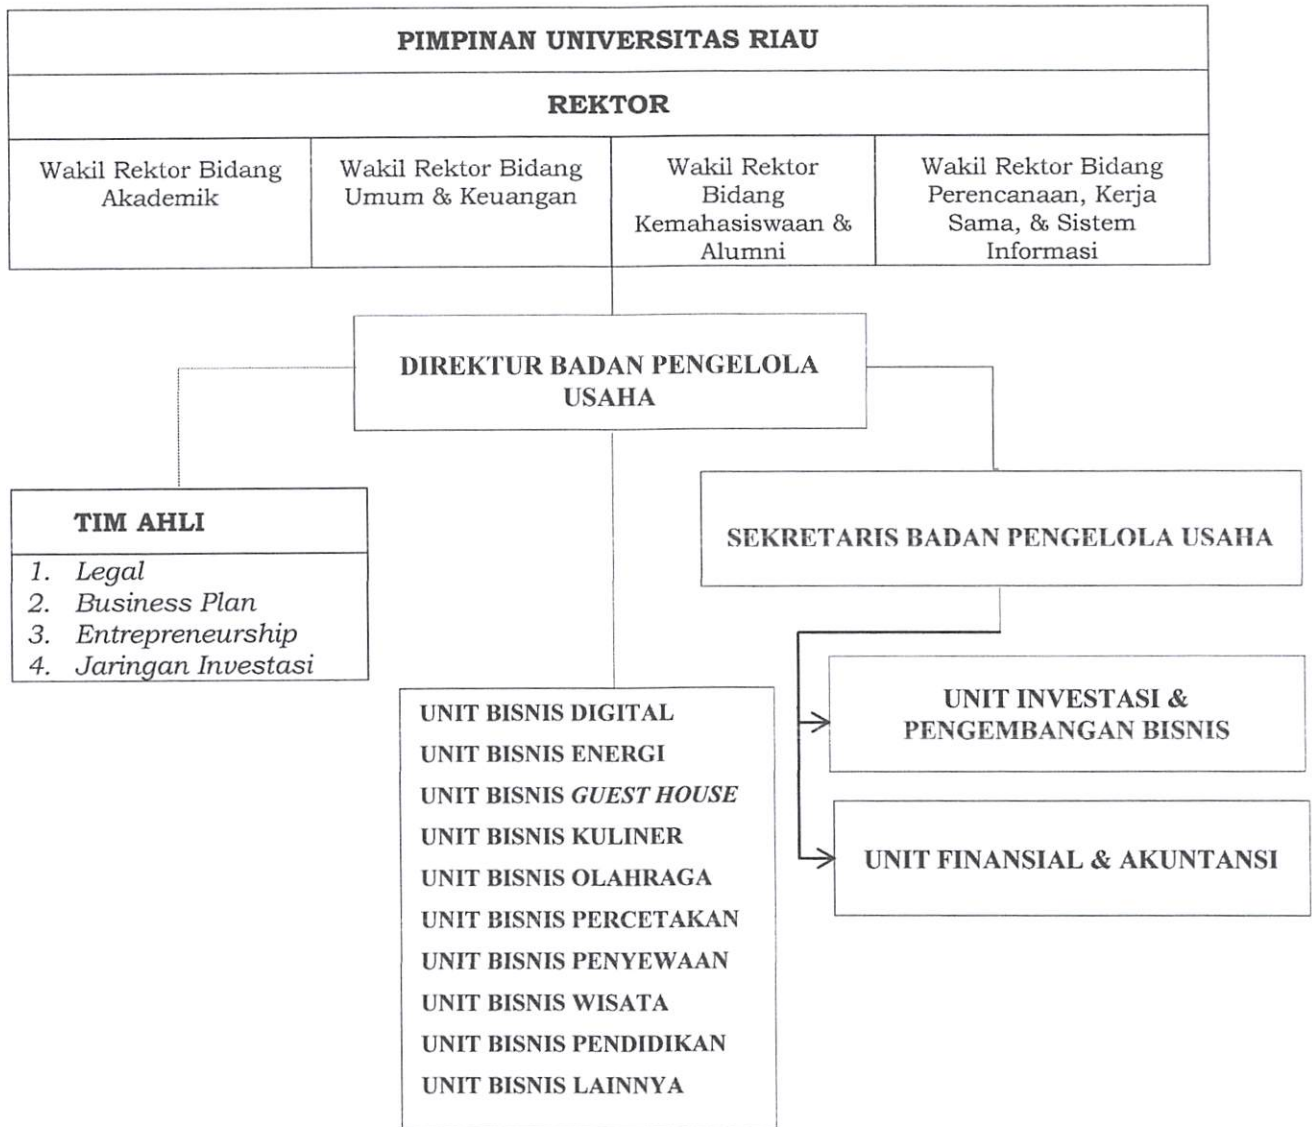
PIMPINAN UNIVERSITAS RIAU

REKTOR

| Wakil Rektor Bidang Akademik | Wakil Rektor Bidang Umum & Keuangan | Wakil Rektor Bidang Kemahasiswaan & Alumni | Wakil Rektor Bidang Perencanaan, Kerja Sama, & Sistem Informasi |
|---|---|---|---|

DIREKTUR BADAN PENGELOLA USAHA

TIM AHLI
1. Legal
2. Business Plan
3. Entrepreneurship
4. Jaringan Investasi

SEKRETARIS BADAN PENGELOLA USAHA

UNIT BISNIS DIGITAL
UNIT BISNIS ENERGI
UNIT BISNIS GUEST HOUSE
UNIT BISNIS KULINER
UNIT BISNIS OLAHRAGA
UNIT BISNIS PERCETAKAN
UNIT BISNIS PENYEWAAN
UNIT BISNIS WISATA
UNIT BISNIS PENDIDIKAN
UNIT BISNIS LAINNYA

UNIT INVESTASI & PENGEMBANGAN BISNIS

UNIT FINANSIAL & AKUNTANSI